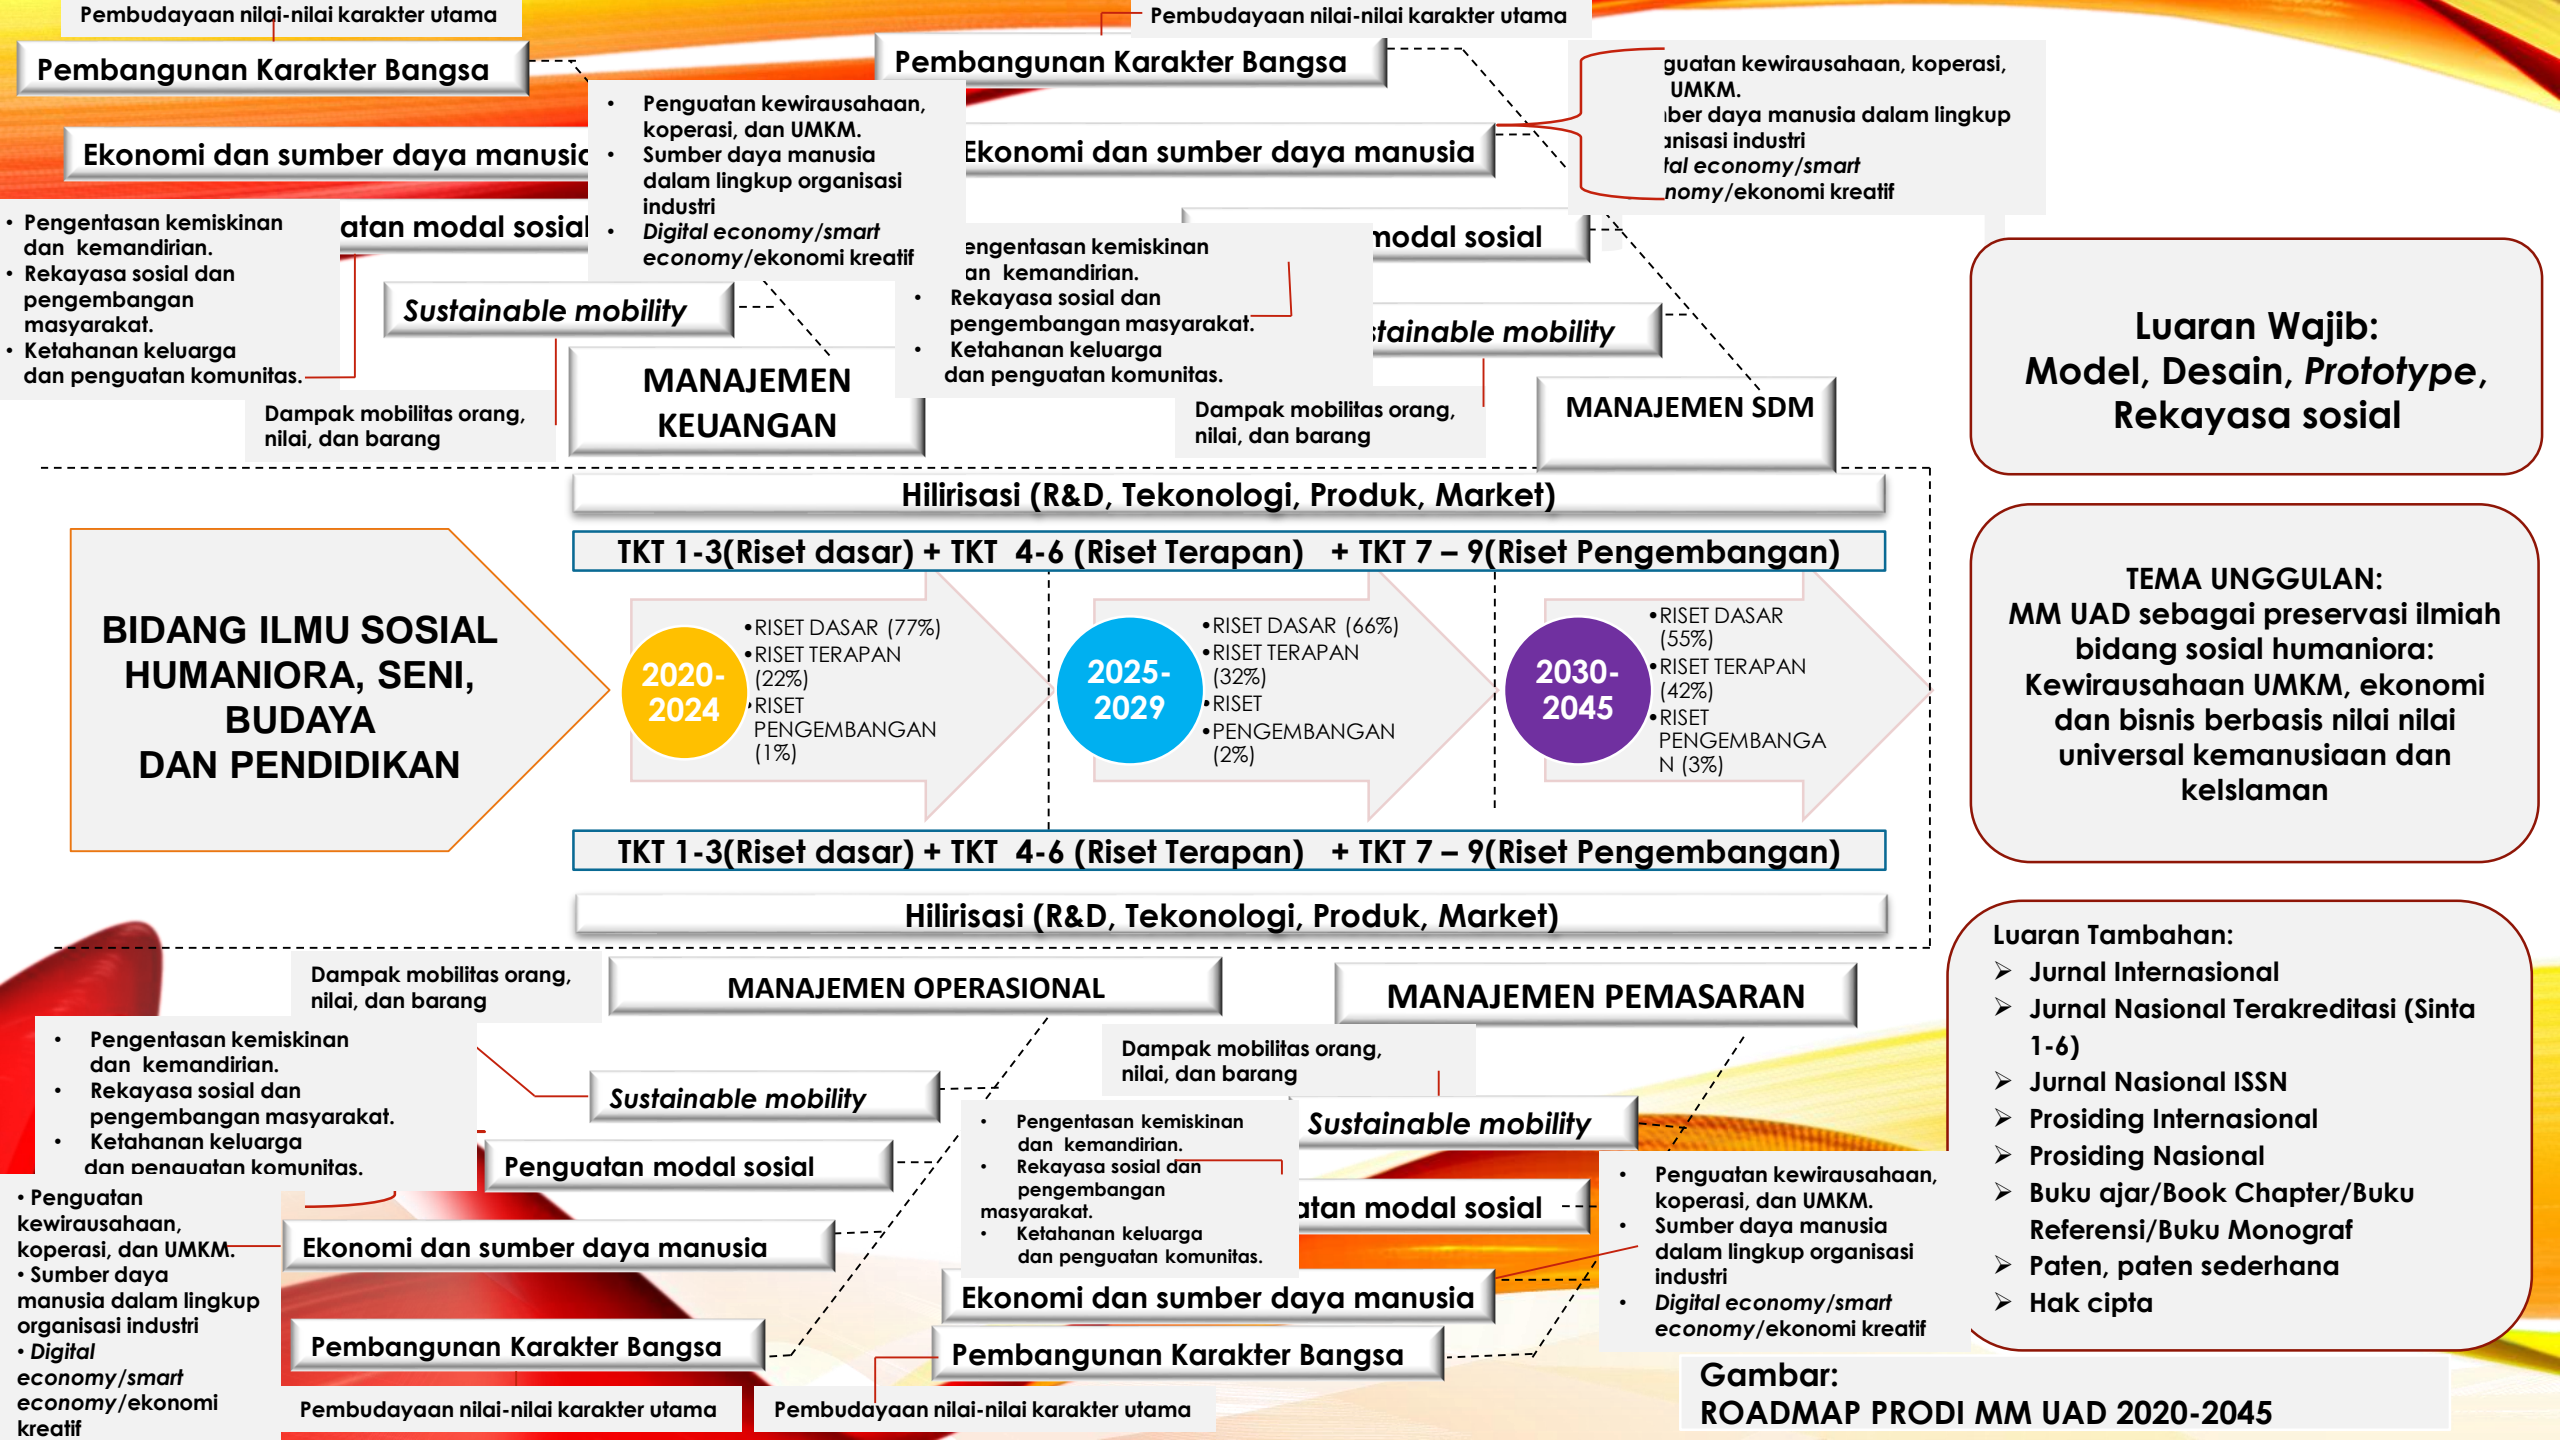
Pembudayaan nilai-nilai karakter utama

Pembangunan Karakter Bangsa

Ekonomi dan sumber daya manusia

• Penguatan kewirausahaan, koperasi, dan UMKM.
• Sumber daya manusia dalam lingkup organisasi industri
• *Digital economy/smart economy*/ekonomi kreatif

• Pengentasan kemiskinan dan kemandirian.
• Rekayasa sosial dan pengembangan masyarakat.
• Ketahanan keluarga dan penguatan komunitas.

atan modal sosial

*Sustainable mobility*

Dampak mobilitas orang, nilai, dan barang

MANAJEMEN KEUANGAN

Pembudayaan nilai-nilai karakter utama

Pembangunan Karakter Bangsa

Ekonomi dan sumber daya manusia

guatan kewirausahaan, koperasi, UMKM.
iber daya manusia dalam lingkup inisasi industri
*tal economy/smart nomy*/ekonomi kreatif

modal sosial

engentasan kemiskinan an kemandirian.
• Rekayasa sosial dan pengembangan masyarakat.
• Ketahanan keluarga dan penguatan komunitas.

*tainable mobility*

Dampak mobilitas orang, nilai, dan barang

MANAJEMEN SDM

Luaran Wajib:
Model, Desain, *Prototype*, Rekayasa sosial

Hilirisasi (R&D, Tekonologi, Produk, Market)

TKT 1-3(Riset dasar) + TKT 4-6 (Riset Terapan) + TKT 7 – 9(Riset Pengembangan)

BIDANG ILMU SOSIAL HUMANIORA, SENI, BUDAYA DAN PENDIDIKAN

2020-2024
•RISET DASAR (77%)
•RISET TERAPAN (22%)
•RISET PENGEMBANGAN (1%)

2025-2029
•RISET DASAR (66%)
•RISET TERAPAN (32%)
•RISET
•PENGEMBANGAN (2%)

2030-2045
•RISET DASAR (55%)
•RISET TERAPAN (42%)
•RISET PENGEMBANGAN (3%)

TEMA UNGGULAN:
MM UAD sebagai preservasi ilmiah bidang sosial humaniora: Kewirausahaan UMKM, ekonomi dan bisnis berbasis nilai nilai universal kemanusiaan dan kelslaman

TKT 1-3(Riset dasar) + TKT 4-6 (Riset Terapan) + TKT 7 – 9(Riset Pengembangan)

Hilirisasi (R&D, Tekonologi, Produk, Market)

Dampak mobilitas orang, nilai, dan barang

MANAJEMEN OPERASIONAL

MANAJEMEN PEMASARAN

• Pengentasan kemiskinan dan kemandirian.
• Rekayasa sosial dan pengembangan masyarakat.
• Ketahanan keluarga dan penguatan komunitas.

*Sustainable mobility*

Penguatan modal sosial

• Penguatan kewirausahaan, koperasi, dan UMKM.
• Sumber daya manusia dalam lingkup organisasi industri
• *Digital economy/smart economy*/ekonomi kreatif

Ekonomi dan sumber daya manusia

Pembangunan Karakter Bangsa

Pembudayaan nilai-nilai karakter utama

Dampak mobilitas orang, nilai, dan barang

*Sustainable mobility*

• Pengentasan kemiskinan dan kemandirian.
• Rekayasa sosial dan pengembangan masyarakat.
• Ketahanan keluarga dan penguatan komunitas.

atan modal sosial

• Penguatan kewirausahaan, koperasi, dan UMKM.
• Sumber daya manusia dalam lingkup organisasi industri
• *Digital economy/smart economy*/ekonomi kreatif

Ekonomi dan sumber daya manusia

Pembangunan Karakter Bangsa

Pembudayaan nilai-nilai karakter utama

Luaran Tambahan:
➢ Jurnal Internasional
➢ Jurnal Nasional Terakreditasi (Sinta 1-6)
➢ Jurnal Nasional ISSN
➢ Prosiding Internasional
➢ Prosiding Nasional
➢ Buku ajar/Book Chapter/Buku Referensi/Buku Monograf
➢ Paten, paten sederhana
➢ Hak cipta

Gambar:
ROADMAP PRODI MM UAD 2020-2045